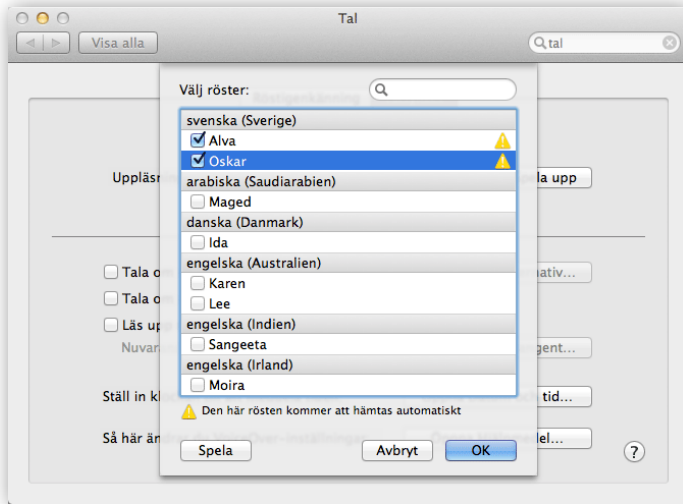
Tal

Visa alla

tal

Välj röster:

svenska (Sverige)
Alva
Oskar
arabiska (Saudiarabien)
Maged
danska (Danmark)
Ida
engelska (Australien)
Karen
Lee
engelska (Indien)
Sangeeta
engelska (Irland)
Moira

Den här rösten kommer att hämtas automatiskt

Spela

Avbryt

OK

Uppläsn

pla upp

Tala o

Tala o

Läs up

Nuvara

Ställ in kl

Så här än

tid...

del...

?